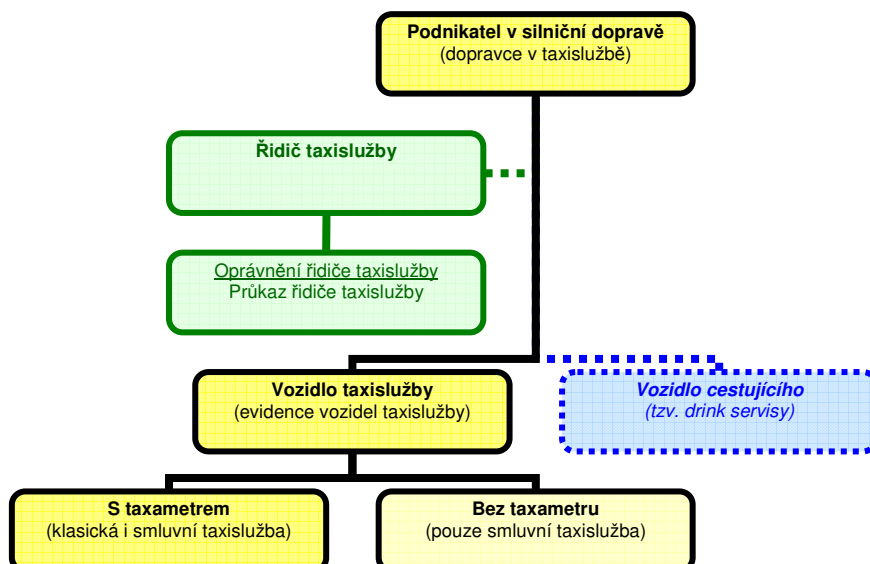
Podnikatel v silniční dopravě
(dopravce v taxislužbě)

Řidič taxislužby

Oprávnění řidiče taxislužby
Průkaz řidiče taxislužby

Vozidlo taxislužby
(evidence vozidel taxislužby)

Vozidlo cestujícího
(tzv. drink servisy)

S taxametrem
(klasická i smluvní taxislužba)

Bez taxametru
(pouze smluvní taxislužba)